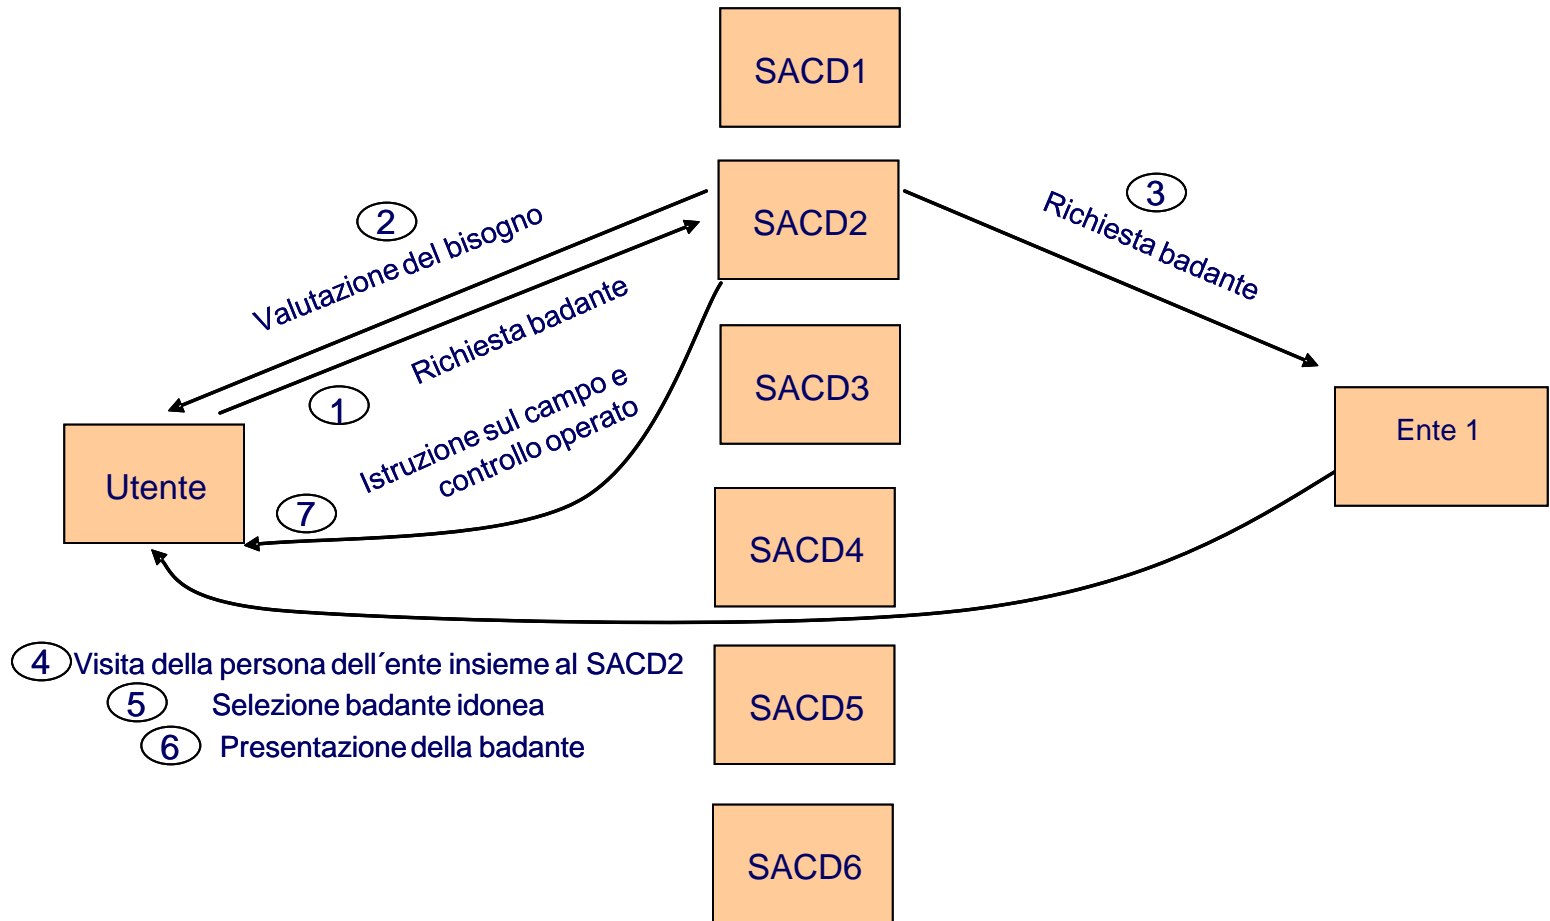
SACD1

SACD2

2 Valutazione del bisogno

Richiesta badante 1

3 Richiesta badante

SACD3

Istruzione sul campo e controllo operato

Utente

7

Ente 1

SACD4

4 Visita della persona dell´ente insieme al SACD2
5 Selezione badante idonea
6 Presentazione della badante

SACD5

SACD6